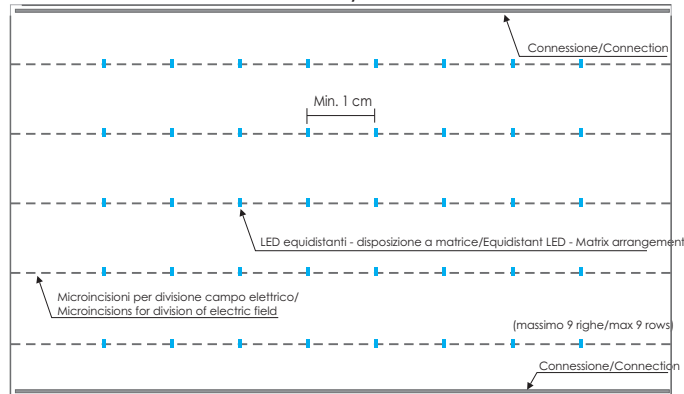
Connessione/Connection

Min. 1 cm

LED equidistanti - disposizione a matrice/Equidistant LED - Matrix arrangement

Microincisioni per divisione campo elettrico/
Microincisions for division of electric field

(massimo 9 righe/max 9 rows)

Connessione/Connection